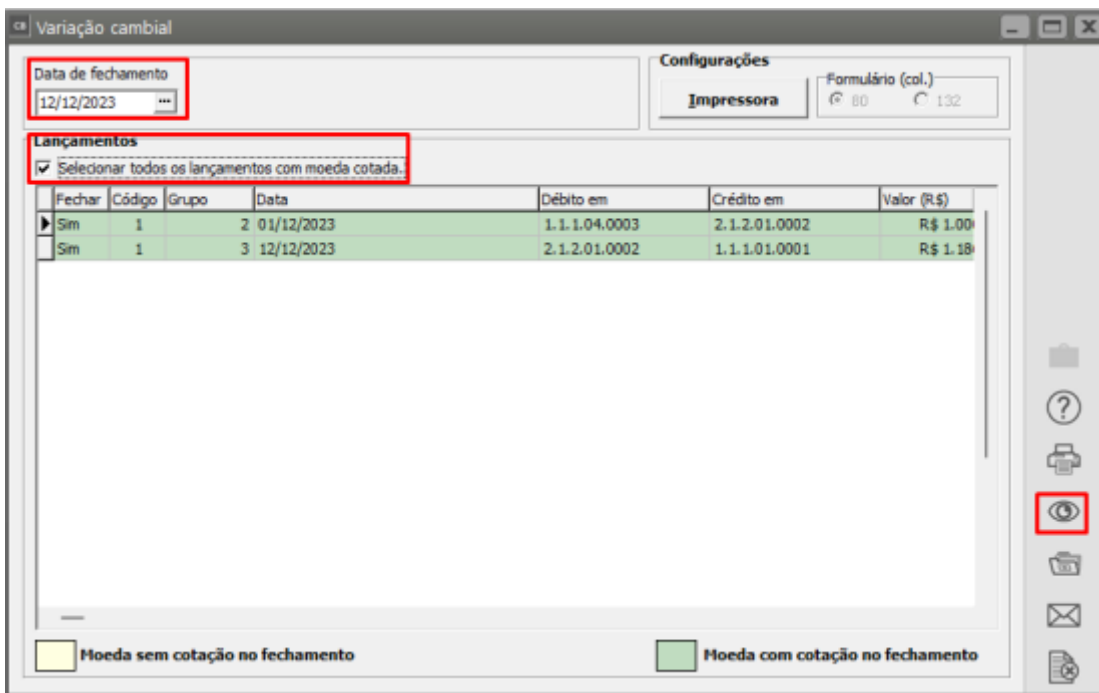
Variação cambial

Data de fechamento
12/12/2023

Configurações
Impressora
Formulário (col.)
80 132

Lançamentos
Selecionar todos os lançamentos com moeda cotada.

| Fechar | Código | Grupo | Data | Débito em | Crédito em | Valor (R$) |
|---|---|---|---|---|---|---|
| Sim | 1 | 2 | 01/12/2023 | 1.1.1.04.0003 | 2.1.2.01.0002 | R$ 1.00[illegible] |
| Sim | 1 | 3 | 12/12/2023 | 2.1.2.01.0002 | 1.1.1.01.0001 | R$ 1.18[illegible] |

Moeda sem cotação no fechamento
Moeda com cotação no fechamento